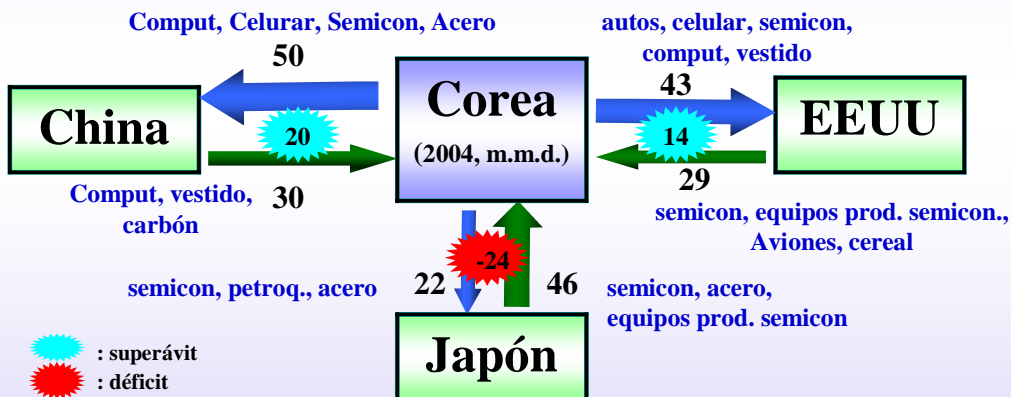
Comput, Celurar, Semicon, Acero

50

autos, celular, semicon, comput, vestido

43

China

20

Corea

(2004, m.m.d.)

14

EEUU

Comput, vestido, carbón

30

29

semicon, equipos prod. semicon., Aviones, cereal

-24

semicon, petroq., acero

22

46

semicon, acero, equipos prod. semicon

: superávit

: déficit

Japón